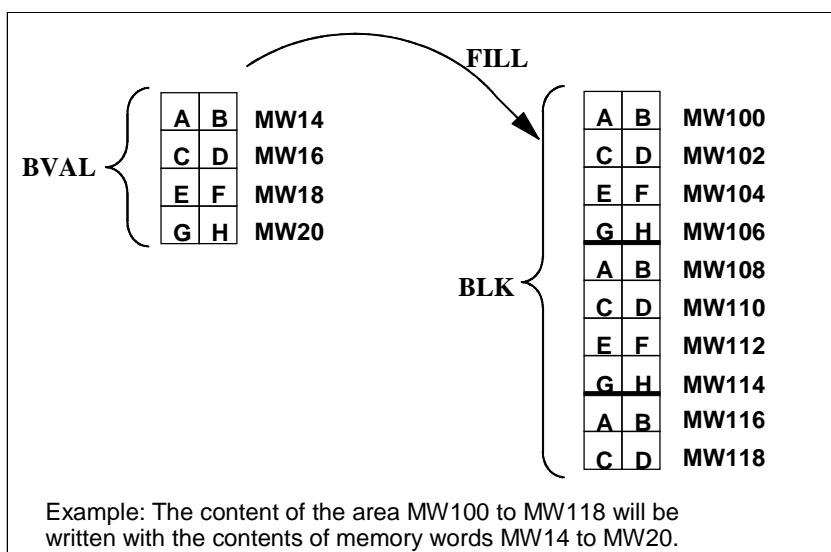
FILL

BVAL

| A | B | MW14 |
|---|---|---|
| C | D | MW16 |
| E | F | MW18 |
| G | H | MW20 |

BLK

| A | B | MW100 |
|---|---|---|
| C | D | MW102 |
| E | F | MW104 |
| G | H | MW106 |
| A | B | MW108 |
| C | D | MW110 |
| E | F | MW112 |
| G | H | MW114 |
| A | B | MW116 |
| C | D | MW118 |

Example: The content of the area MW100 to MW118 will be written with the contents of memory words MW14 to MW20.